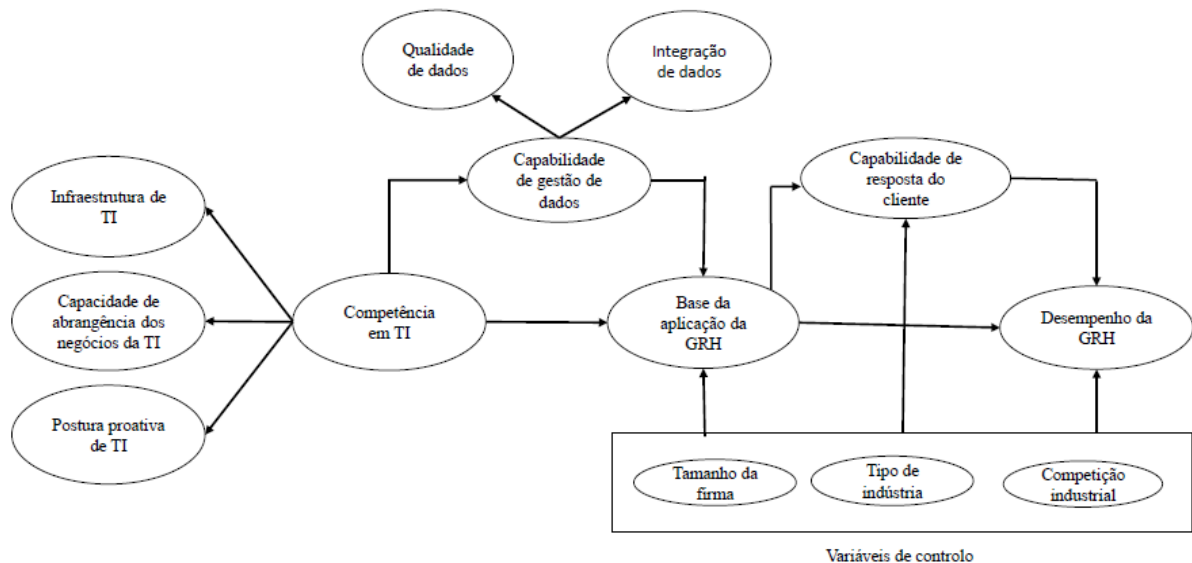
Qualidade de dados

Integração de dados

Capabilidade de gestão de dados

Infraestrutura de TI

Capabilidade de resposta do cliente

Capacidade de abrangência dos negócios da TI

Competência em TI

Base da aplicação da GRH

Desempenho da GRH

Postura proativa de TI

Tamanho da firma

Tipo de indústria

Competição industrial

Variáveis de controlo